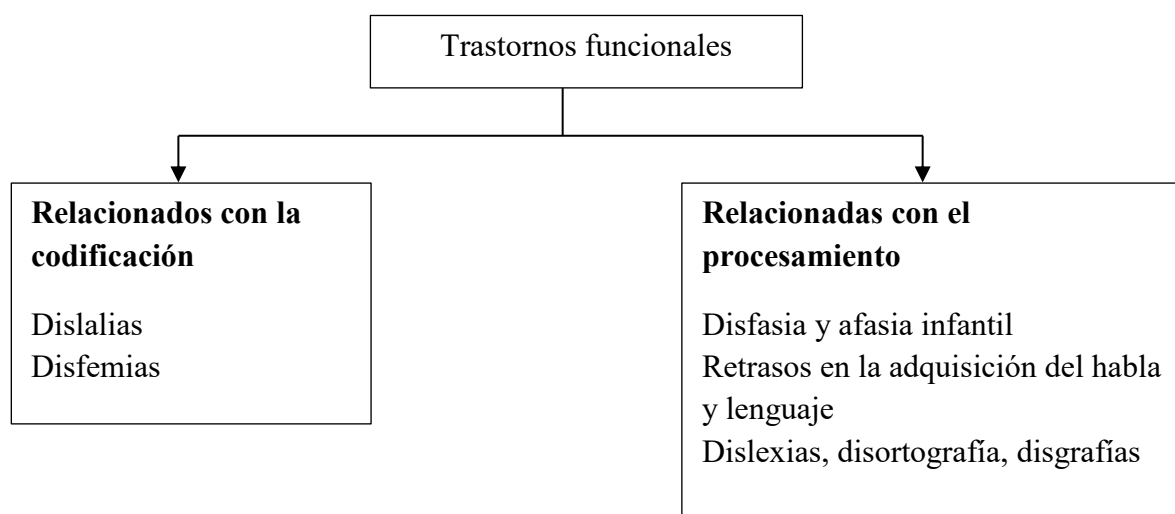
Trastornos funcionales

**Relacionados con la codificación**

Dislalias
Disfemias

**Relacionadas con el procesamiento**

Disfasia y afasia infantil
Retrasos en la adquisición del habla y lenguaje
Dislexias, disortografía, disgrafías